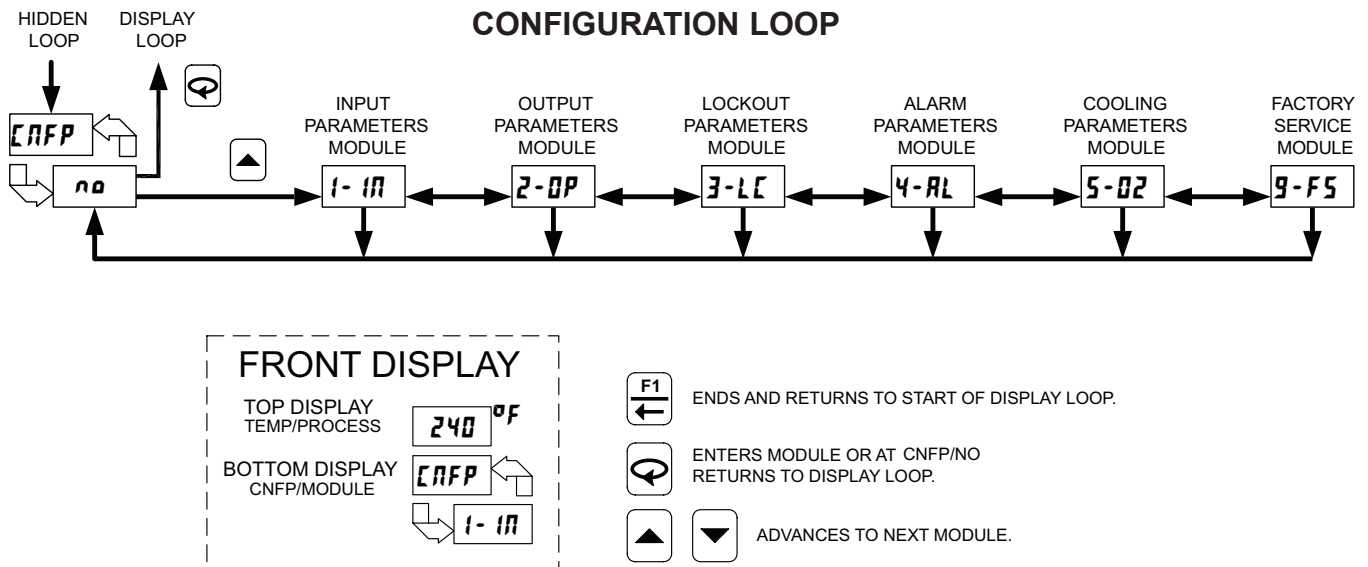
HIDDEN LOOP

DISPLAY LOOP

CONFIGURATION LOOP

CNFP

no

INPUT PARAMETERS MODULE

1- IN

OUTPUT PARAMETERS MODULE

2-OP

LOCKOUT PARAMETERS MODULE

3-LC

ALARM PARAMETERS MODULE

4-AL

COOLING PARAMETERS MODULE

5-O2

FACTORY SERVICE MODULE

9-FS

FRONT DISPLAY

TOP DISPLAY
TEMP/PROCESS

240 °F

BOTTOM DISPLAY
CNFP/MODULE

CNFP

1- IN

F1

ENDS AND RETURNS TO START OF DISPLAY LOOP.

ENTERS MODULE OR AT CNFP/NO RETURNS TO DISPLAY LOOP.

ADVANCES TO NEXT MODULE.